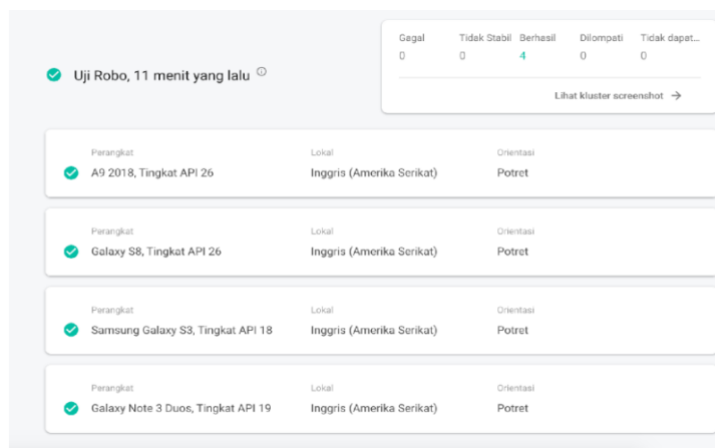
Uji Robo, 11 menit yang lalu ⓘ

| Gagal | Tidak Stabil | Berhasil | Dilompati | Tidak dapat... |
|---|---|---|---|---|
| 0 | 0 | 4 | 0 | 0 |

Lihat kluster screenshot →

| Perangkat | Lokal | Orientasi |
|---|---|---|
| A9 2018, Tingkat API 26 | Inggris (Amerika Serikat) | Potret |

| Perangkat | Lokal | Orientasi |
|---|---|---|
| Galaxy S8, Tingkat API 26 | Inggris (Amerika Serikat) | Potret |

| Perangkat | Lokal | Orientasi |
|---|---|---|
| Samsung Galaxy S3, Tingkat API 18 | Inggris (Amerika Serikat) | Potret |

| Perangkat | Lokal | Orientasi |
|---|---|---|
| Galaxy Note 3 Duos, Tingkat API 19 | Inggris (Amerika Serikat) | Potret |